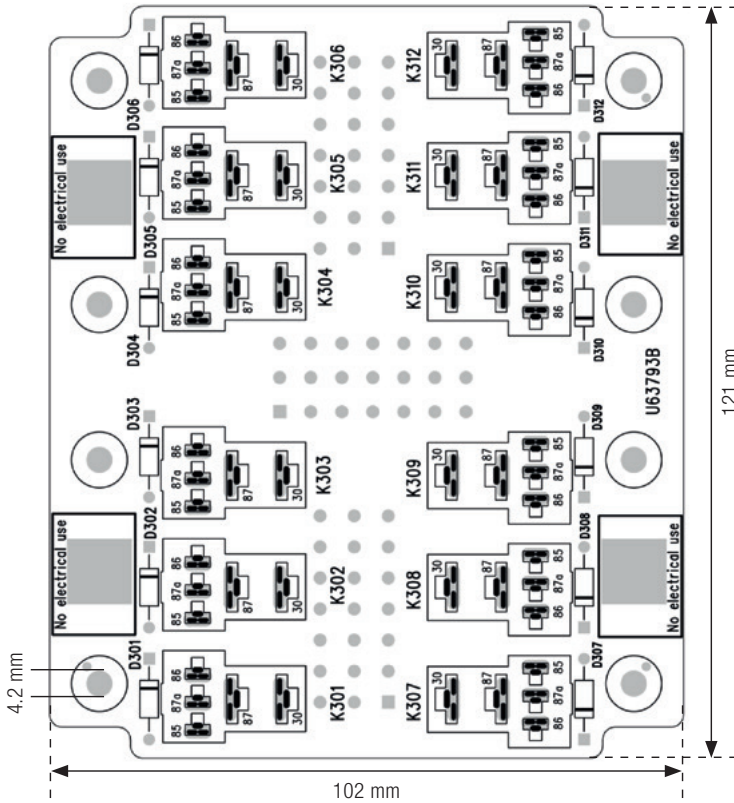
86
87a
85
87
30
K306
D306

30
87
K312
85
87a
86
D312

86
87a
85
87
30
K305
D305
No electrical use

30
87
K311
85
87a
86
D311
No electrical use

86
87a
85
87
30
K304
D304

30
87
K310
85
87a
86
D310

U63793B

121 mm

D303
86
87a
85
87
30
K303

30
87
K309
85
87a
86
D309

No electrical use
D302
86
87a
85
87
30
K302

30
87
K308
85
87a
86
D308
No electrical use

4.2 mm
D301
86
87a
85
87
30
K301

30
87
K307
85
87a
86
D307

102 mm